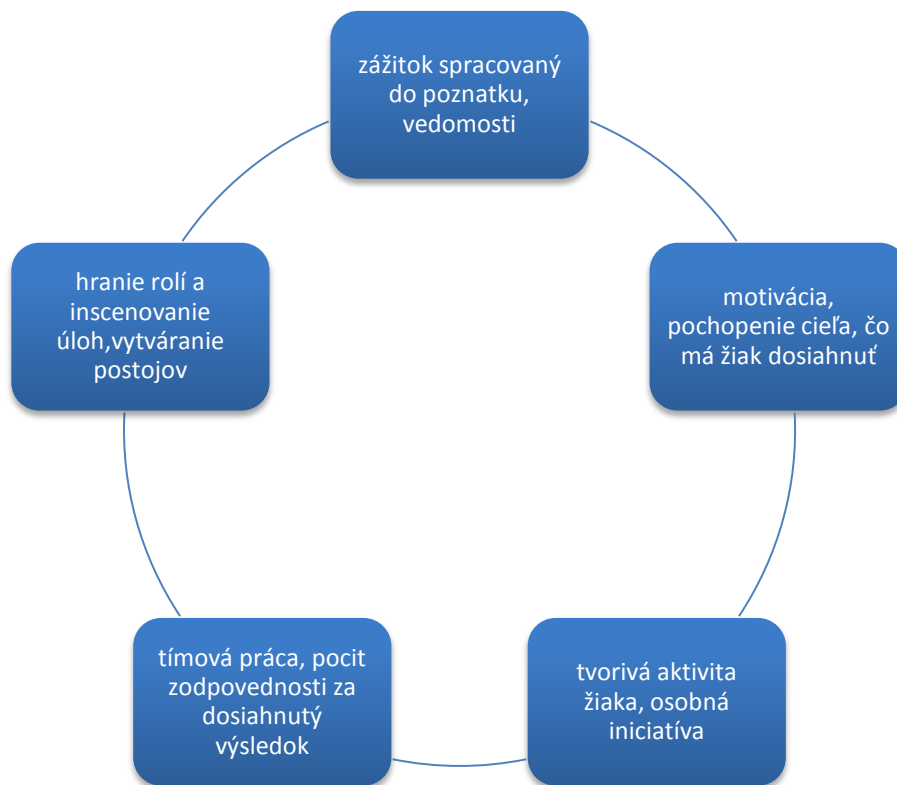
zážitok spracovaný do poznatku, vedomosti

motivácia, pochopenie cieľa, čo má žiak dosiahnuť

tvorivá aktivita žiaka, osobná iniciatíva

tímová práca, pocit zodpovednosti za dosiahnutý výsledok

hranie rolí a inscenovanie úloh,vytváranie postojov